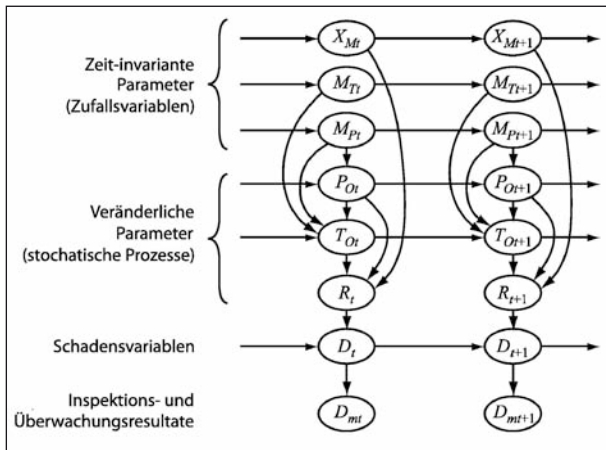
Zeit-invariante Parameter (Zufallsvariablen)

Veränderliche Parameter (stochastische Prozesse)

Schadensvariablen

Inspektions- und Überwachungsresultate

$X_{Mt}$ $X_{Mt+1}$

$M_{Tt}$ $M_{Tt+1}$

$M_{Pt}$ $M_{Pt+1}$

$P_{Ot}$ $P_{Ot+1}$

$T_{Ot}$ $T_{Ot+1}$

$R_t$ $R_{t+1}$

$D_t$ $D_{t+1}$

$D_{mt}$ $D_{mt+1}$